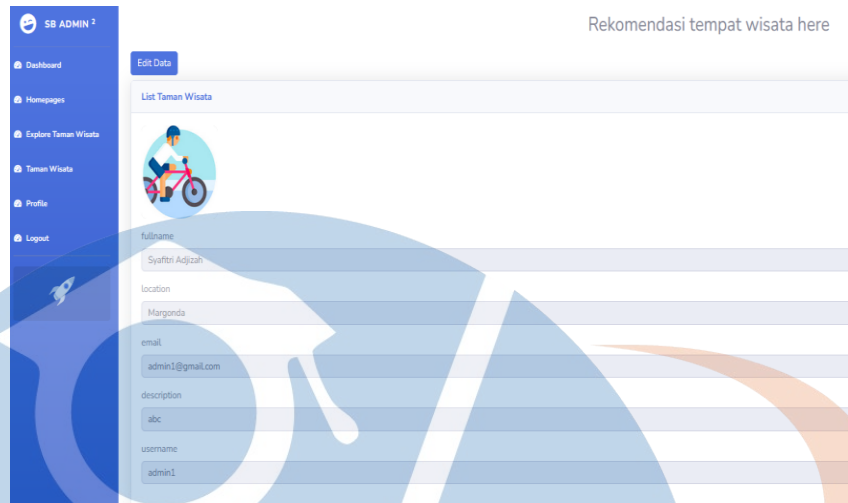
SB ADMIN $^2$

Dashboard

Homepages

Explore Taman Wisata

Taman Wisata

Profile

Logout

Rekomendasi tempat wisata here

Edit Data

List Taman Wisata

fullname

Syafitri Adjizah

location

Margonda

email

admin1@gmail.com

description

abc

username

admin1